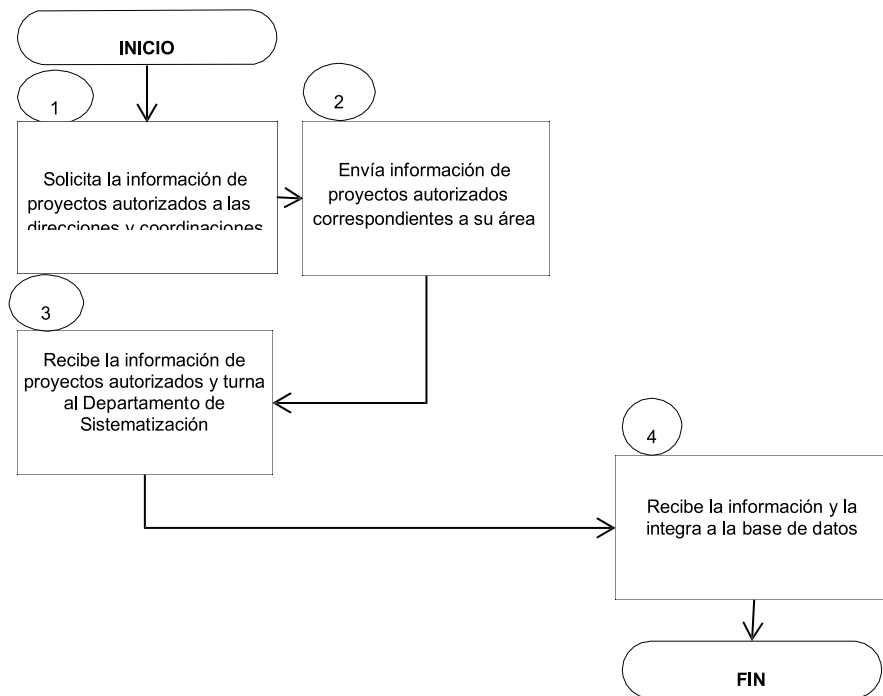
INICIO

1

Solicita la información de proyectos autorizados a las direcciones y coordinaciones

2

Envía información de proyectos autorizados correspondientes a su área

3

Recibe la información de proyectos autorizados y turna al Departamento de Sistematización

4

Recibe la información y la integra a la base de datos

FIN